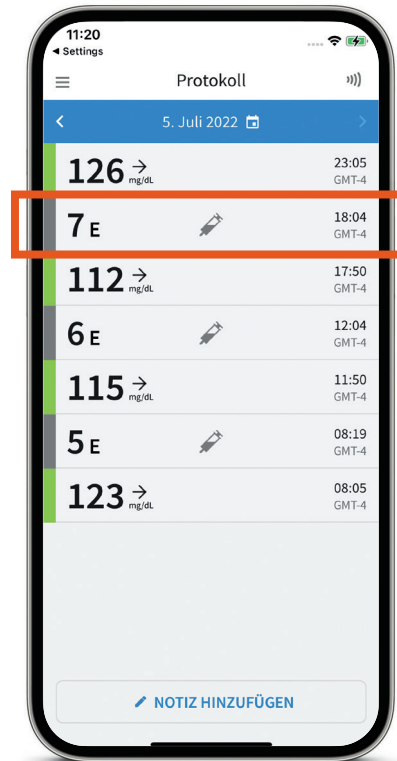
11:20
◂ Settings

Protokoll

5. Juli 2022

126 → mg/dL 23:05 GMT-4

7 E 18:04 GMT-4

112 → mg/dL 17:50 GMT-4

6 E 12:04 GMT-4

115 → mg/dL 11:50 GMT-4

5 E 08:19 GMT-4

123 → mg/dL 08:05 GMT-4

NOTIZ HINZUFÜGEN